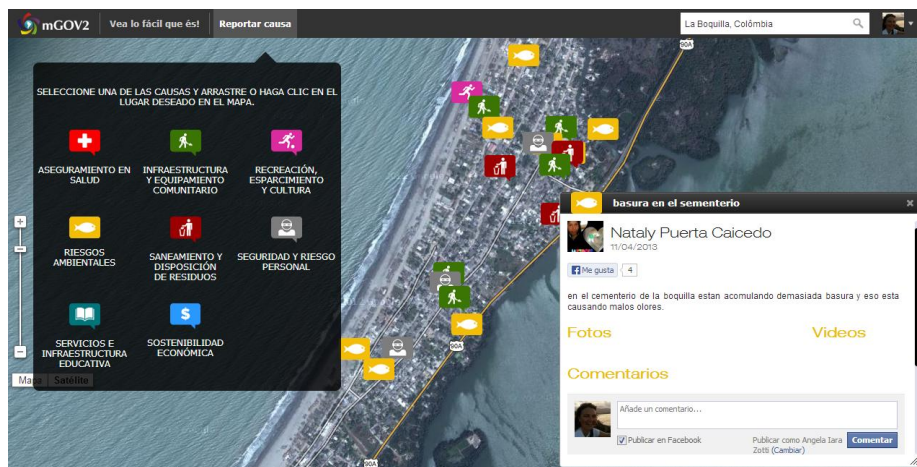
mGOV2 Vea lo fácil que és! Reportar causa

La Boquilla, Colômbia

SELECCIONE UNA DE LAS CAUSAS Y ARRASTRE O HAGA CLIC EN EL LUGAR DESEADO EN EL MAPA.

ASEGURAMIENTO EN SALUD

INFRAESTRUCTURA Y EQUIPAMIENTO COMUNITARIO

RECREACIÓN, ESPARCIMIENTO Y CULTURA

RIESGOS AMBIENTALES

SANEAMIENTO Y DISPOSICIÓN DE RESIDUOS

SEGURIDAD Y RIESGO PERSONAL

SERVICIOS E INFRAESTRUCTURA EDUCATIVA

SOSTENIBILIDAD ECONÓMICA

+
−
Mapa Satélite

90A
90A
90A

basura en el sementerio

Nataly Puerta Caicedo
11/04/2013

Me gusta 4

en el cementerio de la boquilla estan acumolando demasiada basura y eso esta causando malos olores.

Fotos

Videos

Comentarios

Añade un comentario...

Publicar en Facebook

Publicar como Angela Iara Zotti (Cambiar)

Comentar